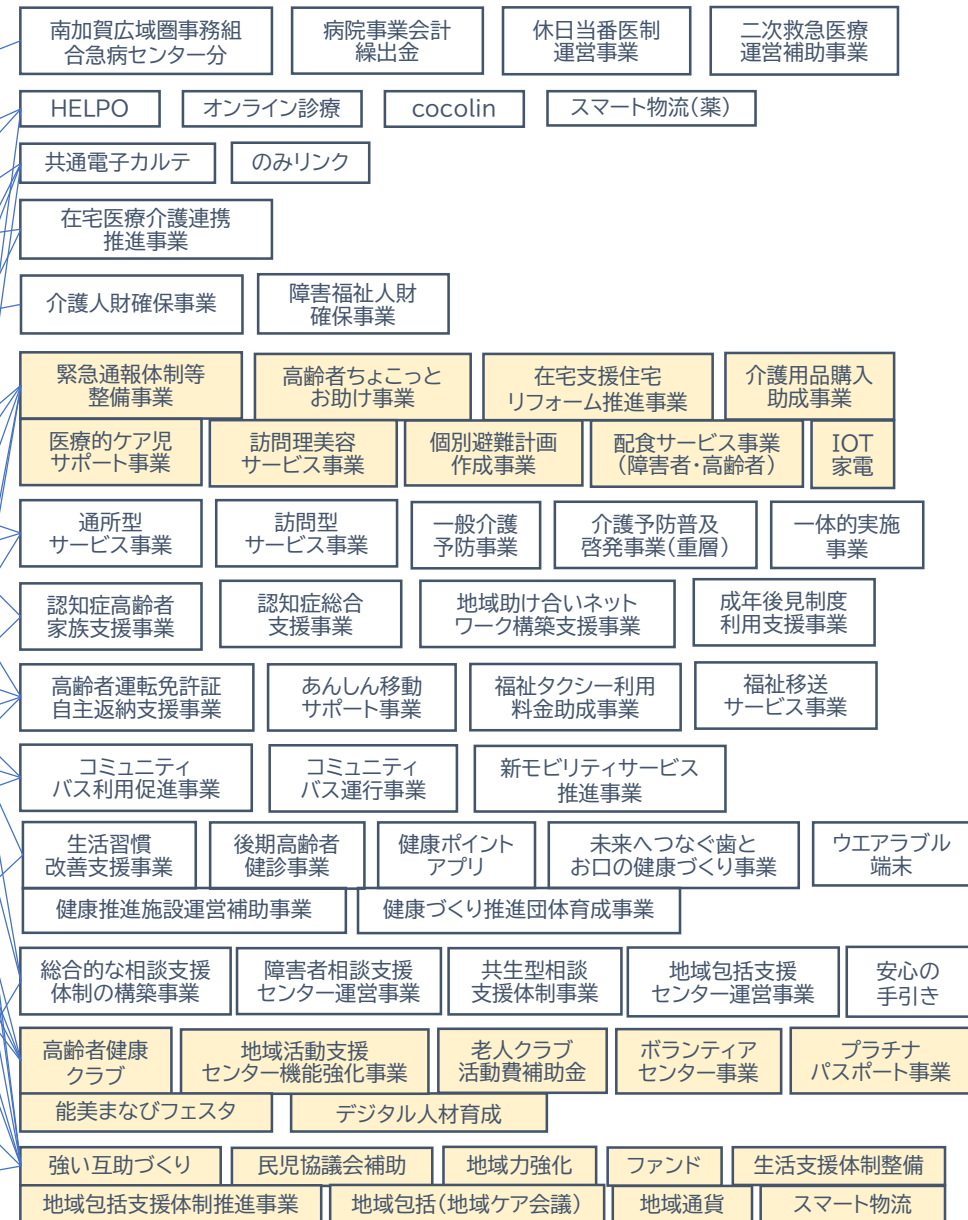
南加賀広域圏事務組合急病センター分

病院事業会計繰出金

休日当番医制運営事業

二次救急医療運営補助事業

HELPO

オンライン診療

cocolin

スマート物流(薬)

共通電子カルテ

のみリンク

在宅医療介護連携推進事業

介護人財確保事業

障害福祉人財確保事業

緊急通報体制等整備事業

高齢者ちょこっとお助け事業

在宅支援住宅リフォーム推進事業

介護用品購入助成事業

医療的ケア児サポート事業

訪問理美容サービス事業

個別避難計画作成事業

配食サービス事業(障害者・高齢者)

IOT家電

通所型サービス事業

訪問型サービス事業

一般介護予防事業

介護予防普及啓発事業(重層)

一体的実施事業

認知症高齢者家族支援事業

認知症総合支援事業

地域助け合いネットワーク構築支援事業

成年後見制度利用支援事業

高齢者運転免許証自主返納支援事業

あんしん移動サポート事業

福祉タクシー利用料金助成事業

福祉移送サービス事業

コミュニティバス利用促進事業

コミュニティバス運行事業

新モビリティサービス推進事業

生活習慣改善支援事業

後期高齢者健診事業

健康ポイントアプリ

未来へつなぐ歯とお口の健康づくり事業

ウエアラブル端末

健康推進施設運営補助事業

健康づくり推進団体育成事業

総合的な相談支援体制の構築事業

障害者相談支援センター運営事業

共生型相談支援体制事業

地域包括支援センター運営事業

安心の手引き

高齢者健康クラブ

地域活動支援センター機能強化事業

老人クラブ活動費補助金

ボランティアセンター事業

プラチナパスポート事業

能美まなびフェスタ

デジタル人材育成

強い互助づくり

民児協議会補助

地域力強化

ファンド

生活支援体制整備

地域包括支援体制推進事業

地域包括(地域ケア会議)

地域通貨

スマート物流